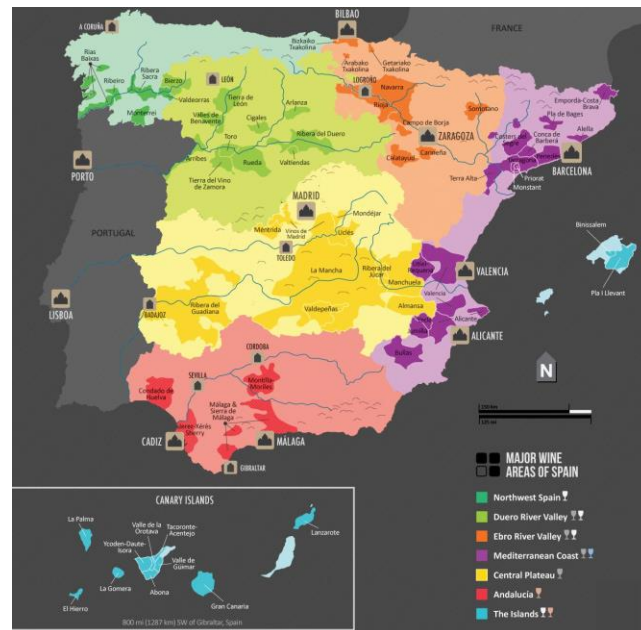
A CORUÑA
BILBAO
FRANCE
Bizkaiko Txakolina
Arabako Txakolina
Getariako Txakolina
Rias Baixas
Ribeira Sacra
Ribeiro
Bierzo
Monterrei
LEÓN
Valdeorras
Tierra de León
Valles de Benavente
Arlanza
Cigales
Toro
Ribera del Duero
LOGROÑO
Navarra
Rioja
Campo de Borja
Somontano
ZARAGOZA
Cariñena
Calatayud
Empordà-Costa Brava
Pla de Bages
Alella
Conca de Barberà
Costers del Segre
Priorat
Montsant
Terra Alta
BARCELONA
PORTO
Arribes
Rueda
Valtiendas
Tierra del Vino de Zamora
MADRID
PORTUGAL
Méntrida
Vinos de Madrid
Uclés
Mondéjar
TOLEDO
La Mancha
Ribera del Júcar
Manchuela
Utiel-Requena
VALENCIA
Valencia
Binissalem
Pla i Llevant
LISBOA
BADAJOZ
Ribera del Guadiana
Valdepeñas
Almansa
Alicante
Yecla
Jumilla
ALICANTE
Bullas
CORDOBA
SEVILLA
Montilla-Moriles
Condado de Huelva
Málaga & Sierra de Málaga
Jerez-Xérès-Sherry
CADIZ
MÁLAGA
GIBRALTAR
N
MAJOR WINE AREAS OF SPAIN
Northwest Spain
Duero River Valley
Ebro River Valley
Mediterranean Coast
Central Plateau
Andalucia
The Islands
CANARY ISLANDS
La Palma
Valle de la Orotava
Tacoronte-Acentejo
Ycoden-Daute-Isora
Valle de Guimar
Abona
La Gomera
El Hierro
Gran Canaria
Lanzarote
800 mi (1287 km) SW of Gibraltar, Spain